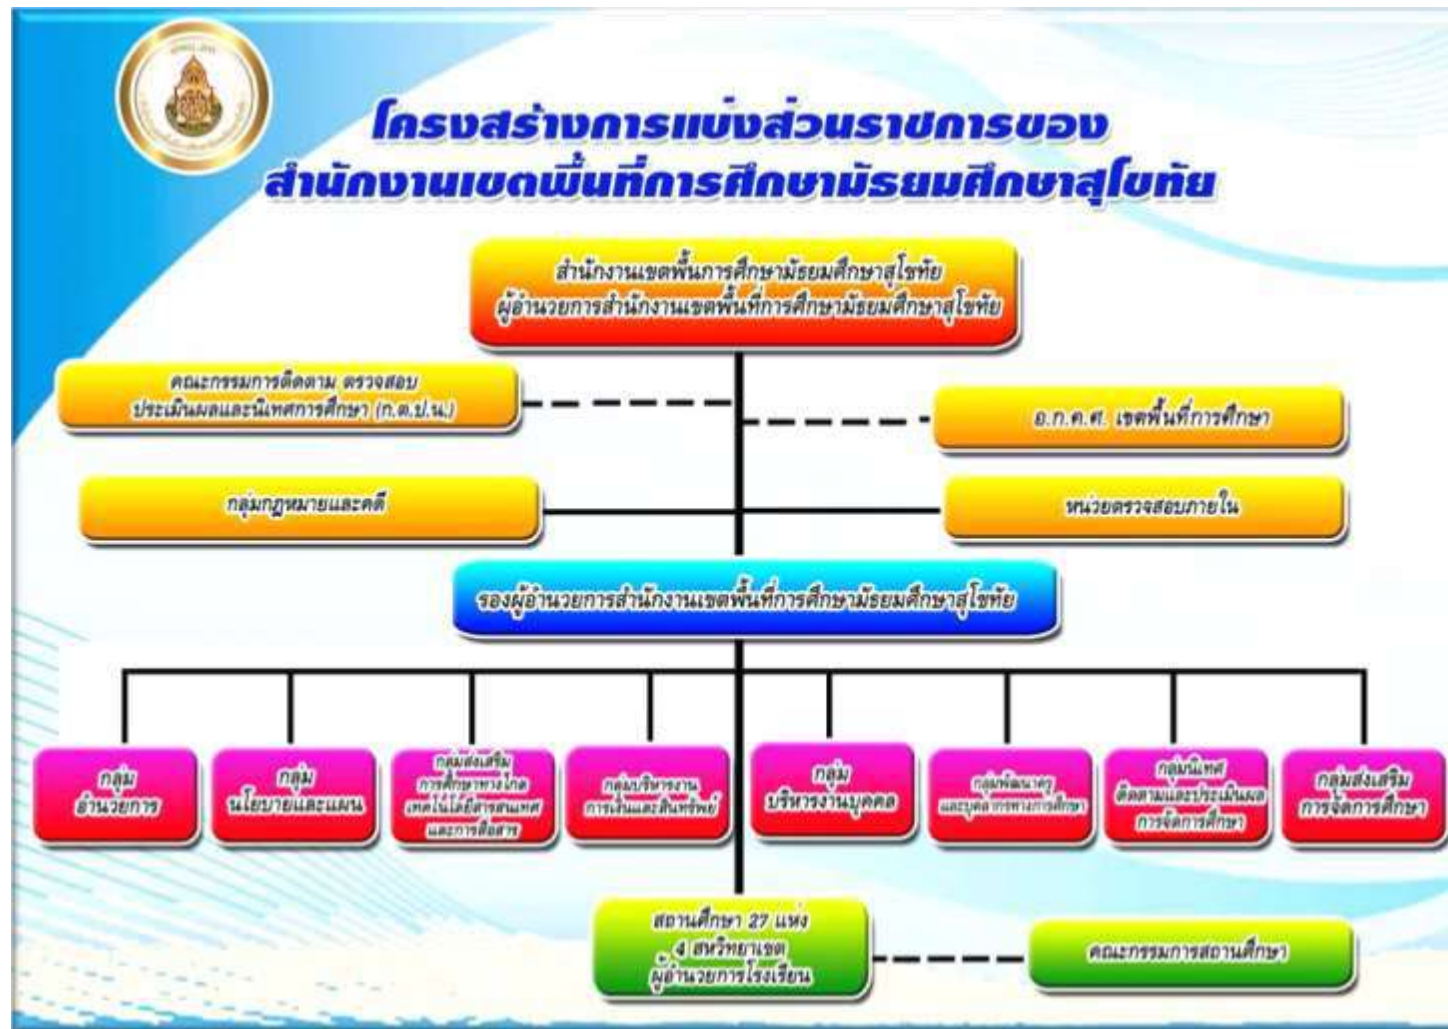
โครงสร้างการแบ่งส่วนราชการของ
สำนักงานเขตพื้นที่การศึกษามัธยมศึกษาสุโขทัย

สำนักงานเขตพื้นที่การศึกษามัธยมศึกษาสุโขทัย
ผู้อำนวยการสำนักงานเขตพื้นที่การศึกษามัธยมศึกษาสุโขทัย

คณะกรรมการติดตาม ตรวจสอบ ประเมินผลและนิเทศการศึกษา (ก.ต.ป.น.)

อ.ก.ค.ศ. เขตพื้นที่การศึกษา

กลุ่มกฎหมายและคดี

หน่วยตรวจสอบภายใน

รองผู้อำนวยการสำนักงานเขตพื้นที่การศึกษามัธยมศึกษาสุโขทัย

กลุ่มอำนวยการ

กลุ่มนโยบายและแผน

กลุ่มส่งเสริมการศึกษาทางไกล เทคโนโลยีสารสนเทศและการสื่อสาร

กลุ่มบริหารงานการเงินและสินทรัพย์

กลุ่มบริหารงานบุคคล

กลุ่มพัฒนาครูและบุคลากรทางการศึกษา

กลุ่มนิเทศ ติดตามและประเมินผลการจัดการศึกษา

กลุ่มส่งเสริมการจัดการศึกษา

สถานศึกษา 27 แห่ง
4 สหวิทยาเขต
ผู้อำนวยการโรงเรียน

คณะกรรมการสถานศึกษา